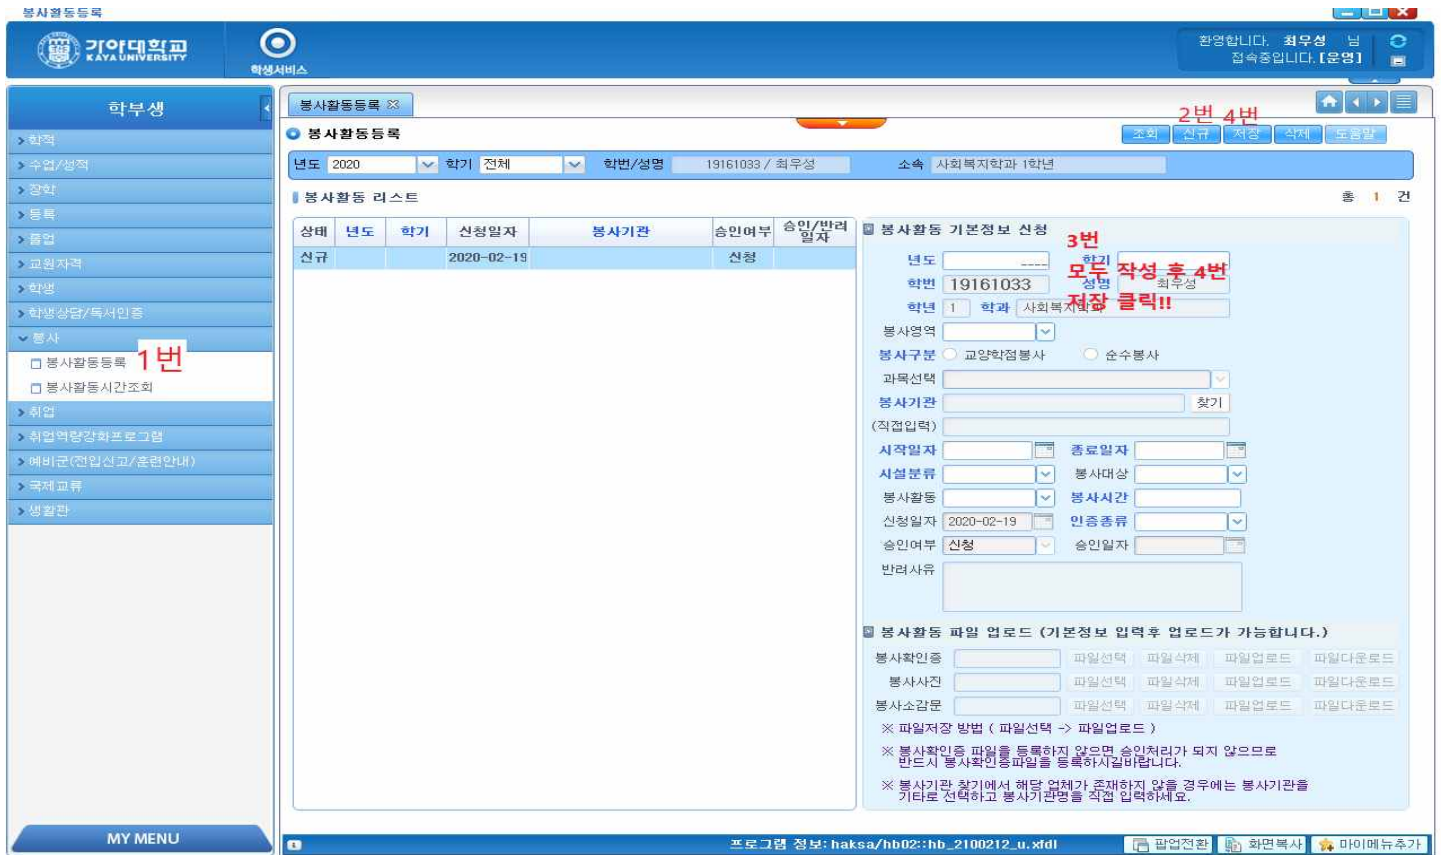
봉사활동등록

가야대학교 KAYA UNIVERSITY

학생서비스

환영합니다. 최우성 님
접속중입니다. [운영]

학부생

> 학적
> 수업/성적
> 장학
> 등록
> 졸업
> 교원자격
> 학생
> 학생상담/독서인증
∨ 봉사
봉사활동등록 1번
봉사활동시간조회
> 취업
> 취업역량강화프로그램
> 예비군(전입신고/훈련안내)
> 국제교류
> 생활관

MY MENU

봉사활동등록

봉사활동등록

2번 4번

조회 신규 저장 삭제 도움말

년도 2020 학기 전체 학번/성명 19161033 / 최우성 소속 사회복지학과 1학년

봉사활동 리스트

총 1 건

| 상태 | 년도 | 학기 | 신청일자 | 봉사기관 | 승인여부 | 승인/반려 일자 |
|---|---|---|---|---|---|---|
| 신규 | | | 2020-02-19 | | 신청 | |

봉사활동 기본정보 신청

3번
모두 작성 후 4번
저장 클릭!!

년도 ---- 학기
학번 19161033 성명 최우성
학년 1 학과 사회복지학과
봉사영역
봉사구분 교양학점봉사 순수봉사
과목선택
봉사기관 찾기
(직접입력)
시작일자 종료일자
시설분류 봉사대상
봉사활동 봉사시간
신청일자 2020-02-19 인증종류
승인여부 신청 승인일자
반려사유

봉사활동 파일 업로드 (기본정보 입력후 업로드가 가능합니다.)

봉사확인증 파일선택 파일삭제 파일업로드 파일다운로드
봉사사진 파일선택 파일삭제 파일업로드 파일다운로드
봉사소감문 파일선택 파일삭제 파일업로드 파일다운로드

※ 파일저장 방법 ( 파일선택 -> 파일업로드 )

※ 봉사확인증 파일을 등록하지 않으면 승인처리가 되지 않으므로 반드시 봉사확인증파일을 등록하시길바랍니다.

※ 봉사기관 찾기에서 해당 업체가 존재하지 않을 경우에는 봉사기관을 기타로 선택하고 봉사기관명을 직접 입력하세요.

프로그램 정보: haksa/hb02::hb_2100212_u.xfdl

팝업전환 화면복사 마이메뉴추가